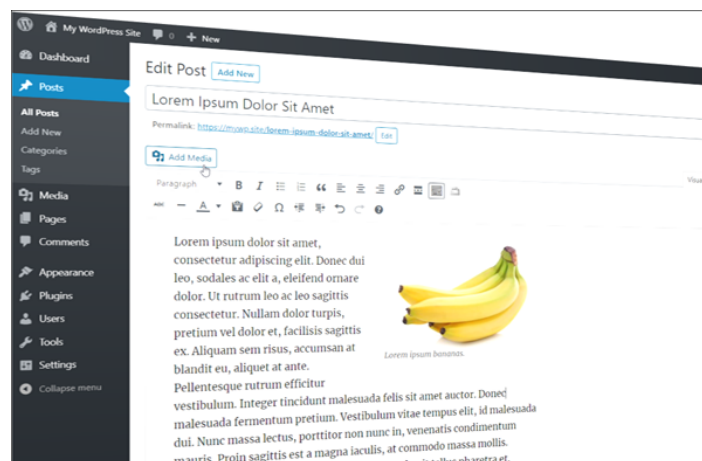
My WordPress Site 0 + New

Dashboard
Posts
All Posts
Add New
Categories
Tags
Media
Pages
Comments
Appearance
Plugins
Users
Tools
Settings
Collapse menu

Edit Post Add New

Lorem Ipsum Dolor Sit Amet

Permalink: https://mywp.site/lorem-ipsum-dolor-sit-amet/ Edit

Add Media

Paragraph

Visua

Lorem ipsum dolor sit amet, consectetur adipiscing elit. Donec dui leo, sodales ac elit a, eleifend ornare dolor. Ut rutrum leo ac leo sagittis consectetur. Nullam dolor turpis, pretium vel dolor et, facilisis sagittis ex. Aliquam sem risus, accumsan at blandit eu, aliquet at ante. Pellentesque rutrum efficitur vestibulum. Integer tincidunt malesuada felis sit amet auctor. Donec malesuada fermentum pretium. Vestibulum vitae tempus elit, id malesuada dui. Nunc massa lectus, porttitor non nunc in, venenatis condimentum mauris. Proin sagittis est a magna iaculis, at commodo massa mollis. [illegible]

Lorem ipsum bananas.